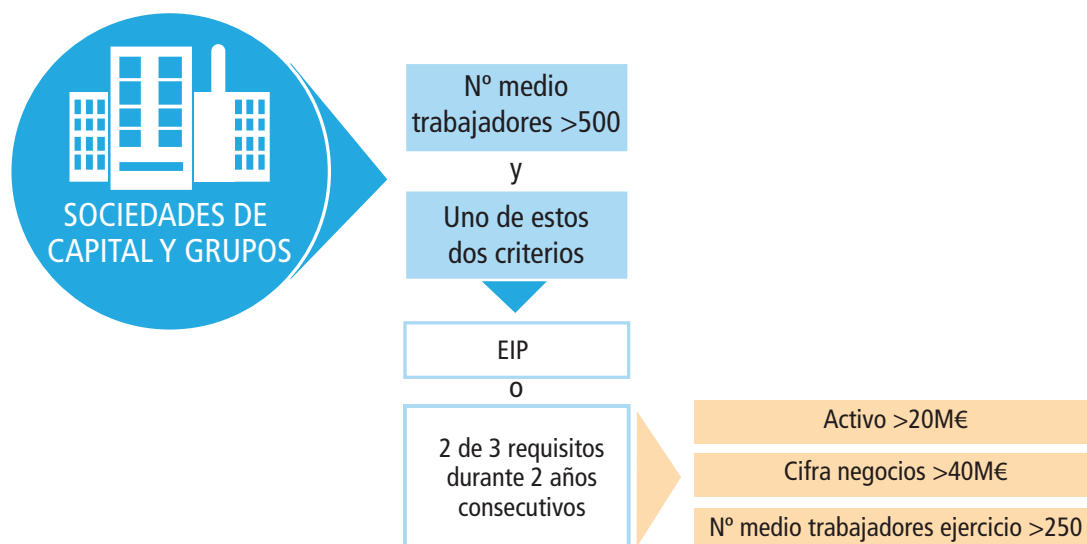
SOCIEDADES DE CAPITAL Y GRUPOS

Nº medio trabajadores >500

y

Uno de estos dos criterios

EIP

o

2 de 3 requisitos durante 2 años consecutivos

Activo >20M€

Cifra negocios >40M€

Nº medio trabajadores ejercicio >250